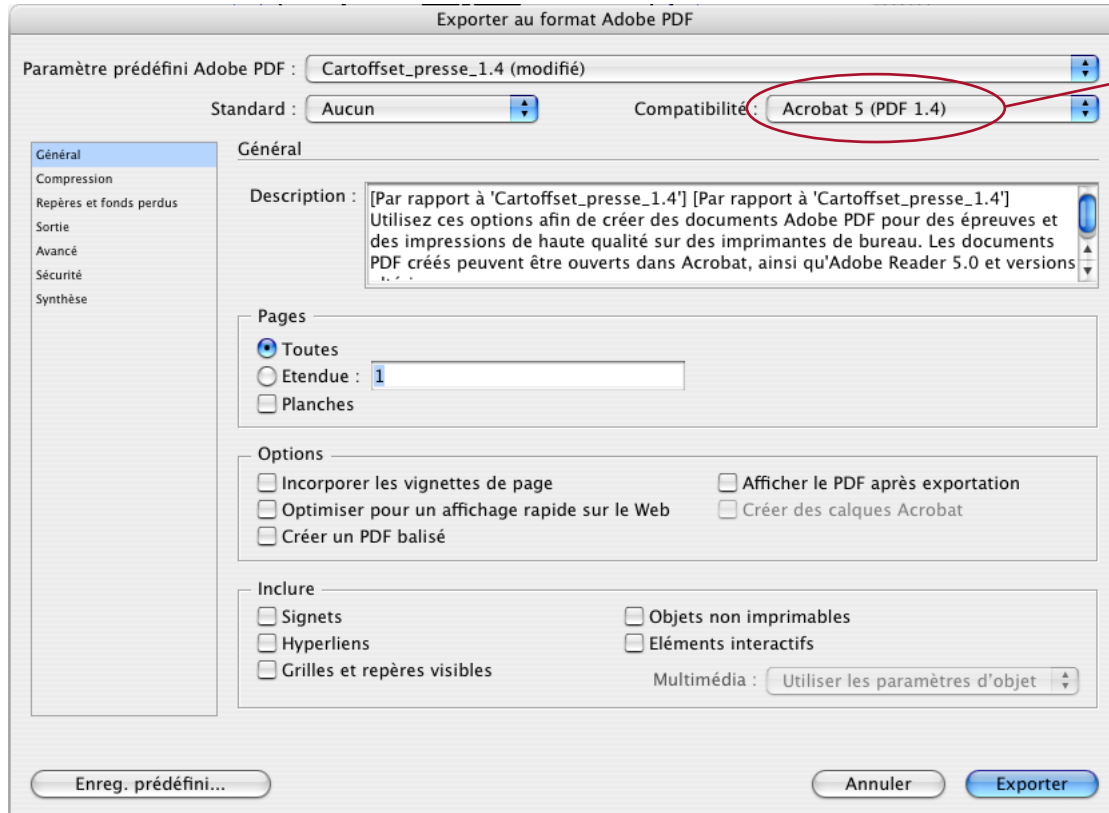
Exporter au format Adobe PDF

Paramètre prédéfini Adobe PDF : Cartoffset_presse_1.4 (modifié)

Standard : Aucun

Compatibilité : Acrobat 5 (PDF 1.4)

Général
Compression
Repères et fonds perdus
Sortie
Avancé
Sécurité
Synthèse

Général

Description : [Par rapport à 'Cartoffset_presse_1.4'] [Par rapport à 'Cartoffset_presse_1.4'] Utilisez ces options afin de créer des documents Adobe PDF pour des épreuves et des impressions de haute qualité sur des imprimantes de bureau. Les documents PDF créés peuvent être ouverts dans Acrobat, ainsi qu'Adobe Reader 5.0 et versions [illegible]

Pages
Toutes
Etendue : 1
Planches

Options
Incorporer les vignettes de page
Optimiser pour un affichage rapide sur le Web
Créer un PDF balisé
Afficher le PDF après exportation
Créer des calques Acrobat

Inclure
Signets
Hyperliens
Grilles et repères visibles
Objets non imprimables
Eléments interactifs
Multimédia : Utiliser les paramètres d'objet

Enreg. prédéfini...
Annuler
Exporter